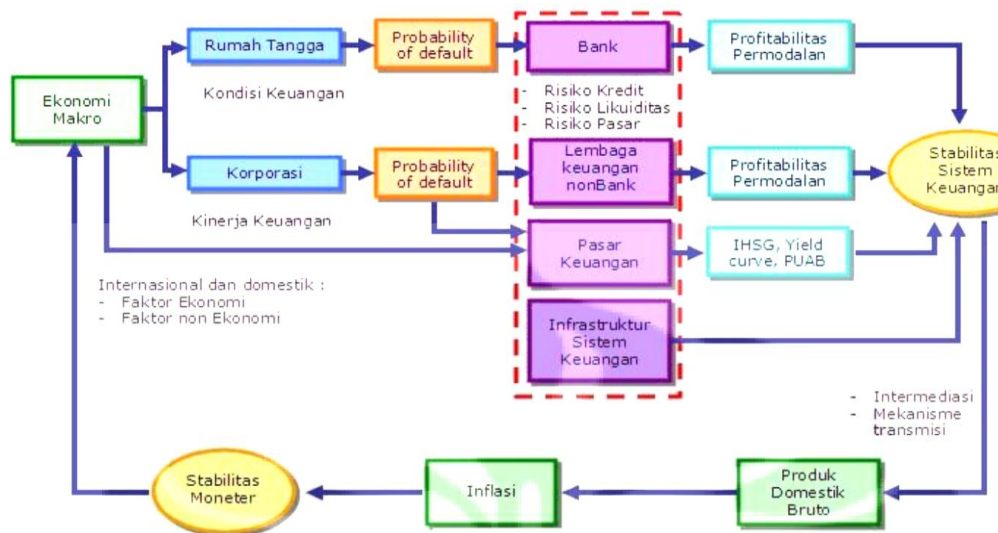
Ekonomi Makro

Rumah Tangga

Kondisi Keuangan

Probability of default

Bank

- Risiko Kredit
- Risiko Likuiditas
- Risiko Pasar

Profitabilitas Permodalan

Korporasi

Kinerja Keuangan

Probability of default

Lembaga keuangan nonBank

Profitabilitas Permodalan

Stabilitas Sistem Keuangan

Pasar Keuangan

IHSG, Yield curve, PUAB

Internasional dan domestik :
- Faktor Ekonomi
- Faktor non Ekonomi

Infrastruktur Sistem Keuangan

- Intermediasi
- Mekanisme transmisi

Stabilitas Moneter

Inflasi

Produk Domestik Bruto